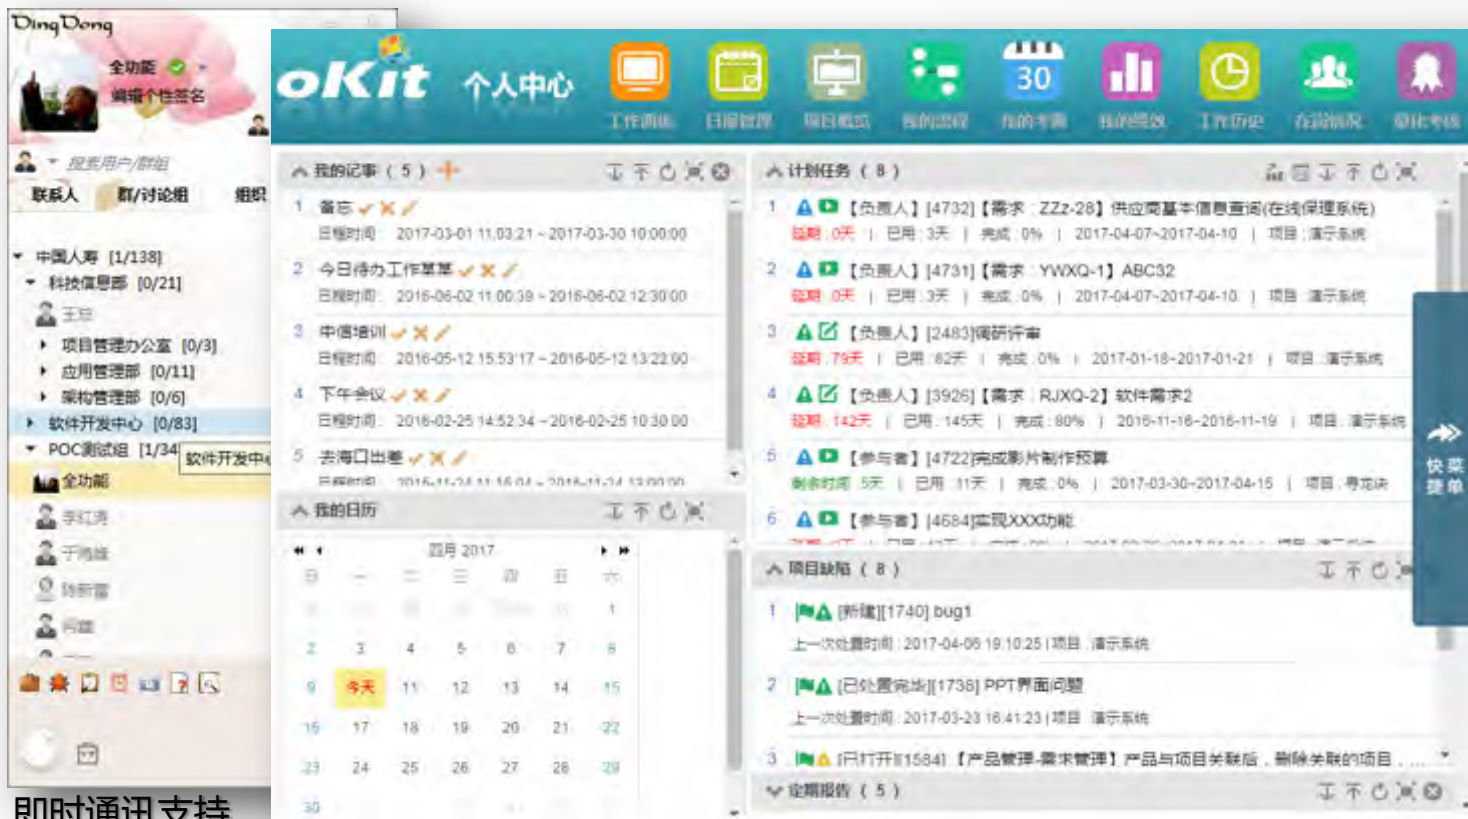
DingDong
全功能
编辑个性签名
搜索用户/群组
联系人 群/讨论组 组织
中国人寿 [1/138]
科技信息部 [0/21]
王总
项目管理办公室 [0/3]
应用管理部 [0/11]
采购管理部 [0/6]
软件开发中心 [0/83]
POC测试组 [1/34] 软件开发中心
全功能
李红涛
于鸿雁
陈新蕾
向蕾
即时通讯支持

oKit 个人中心
工作面板 日程管理 项目概览 我的流程 我的考勤 我的绩效 工作历史 在线协同 绩效考核

我的记事 ( 5 )
1 备忘
日程时间 2017-03-01 11:03:21 ~ 2017-03-30 10:00:00
2 今日待办工作事项
日程时间 2016-06-02 11:00:39 ~ 2016-06-02 12:30:00
3 中信培训
日程时间 2016-05-12 15:53:17 ~ 2016-05-12 13:22:00
4 下午会议
日程时间 2016-02-25 14:52:34 ~ 2016-02-25 10:30:00
5 去海口出差
日程时间 2016-11-24 11:16:04 ~ 2016-11-24 12:00:00

我的日历
四月 2017
| 日 | 一 | 二 | 三 | 四 | 五 | 六 |
|---|---|---|---|---|---|---|
| | | | | | | 1 |
| 2 | 3 | 4 | 5 | 6 | 7 | 8 |
| 9 | 今天 | 11 | 12 | 13 | 14 | 15 |
| 16 | 17 | 18 | 19 | 20 | 21 | 22 |
| 23 | 24 | 25 | 26 | 27 | 28 | 29 |
| 30 | | | | | | |

计划任务 ( 8 )
1 【负责人】[4732]【需求：ZZz-28】供应商基本信息查询(在线保理系统)
延期：0天 | 已用：3天 | 完成：0% | 2017-04-07~2017-04-10 | 项目：演示系统
2 【负责人】[4731]【需求：YWXQ-1】ABC32
延期：0天 | 已用：3天 | 完成：0% | 2017-04-07~2017-04-10 | 项目：演示系统
3 【负责人】[2483]调研评审
延期：79天 | 已用：82天 | 完成：0% | 2017-01-18~2017-01-21 | 项目：演示系统
4 【负责人】[3926]【需求：RJXQ-2】软件需求2
延期：142天 | 已用：145天 | 完成：80% | 2016-11-16~2016-11-19 | 项目：演示系统
5 【参与者】[4722]完成影片制作预算
剩余时间：5天 | 已用：11天 | 完成：0% | 2017-03-30~2017-04-15 | 项目：寻龙诀
6 【参与者】[4684]实现XXX功能

项目缺陷 ( 8 )
1 [新建][1740] bug1
上一次处置时间：2017-04-06 19:10:25 | 项目：演示系统
2 [已处置完毕][1738] PPT界面问题
上一次处置时间：2017-03-23 16:41:23 | 项目：演示系统
3 [已打开][1584]【产品管理-需求管理】产品与项目关联后，删除关联的项目...

定期报告 ( 5 )

快捷菜单